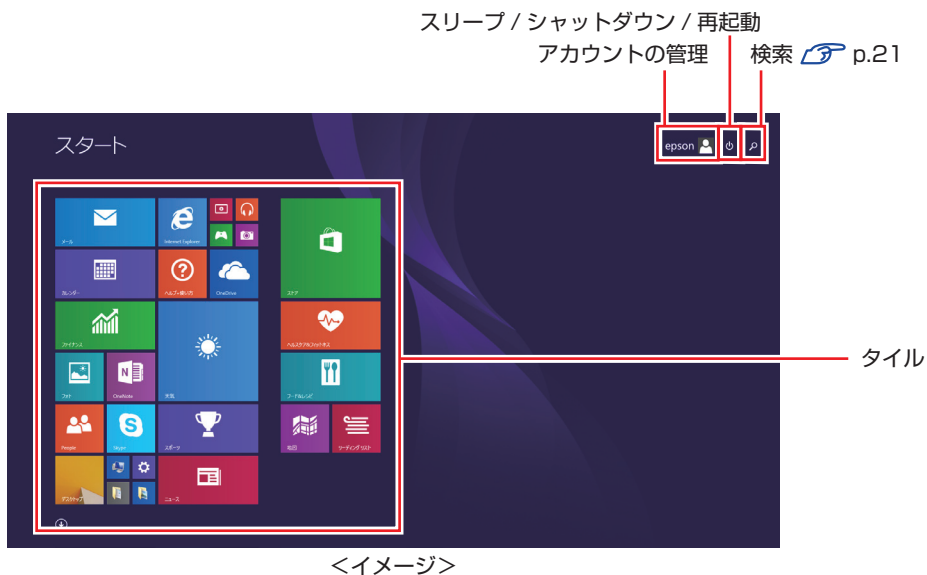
スリープ / シャットダウン / 再起動
アカウントの管理
検索 p.21

スタート

epson

メール
Internet Explorer
カレンダー
ヘルプ+使い方
OneDrive
ストア
ファイナンス
ヘルス&フィットネス
フォト
OneNote
天気
フード&レシピ
People
Skype
スポーツ
地図
リーディング リスト
デスクトップ
ニュース

タイル

<イメージ>